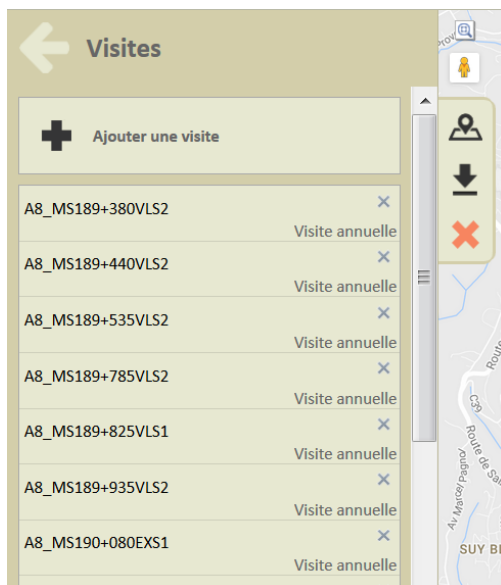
Visites

Ajouter une visite

A8_MS189+380VLS2
Visite annuelle

A8_MS189+440VLS2
Visite annuelle

A8_MS189+535VLS2
Visite annuelle

A8_MS189+785VLS2
Visite annuelle

A8_MS189+825VLS1
Visite annuelle

A8_MS189+935VLS2
Visite annuelle

A8_MS190+080EXS1
Visite annuelle

Prov
Route de Sa
Av Marcel Pagnol
SUY BE
Rout
Cra